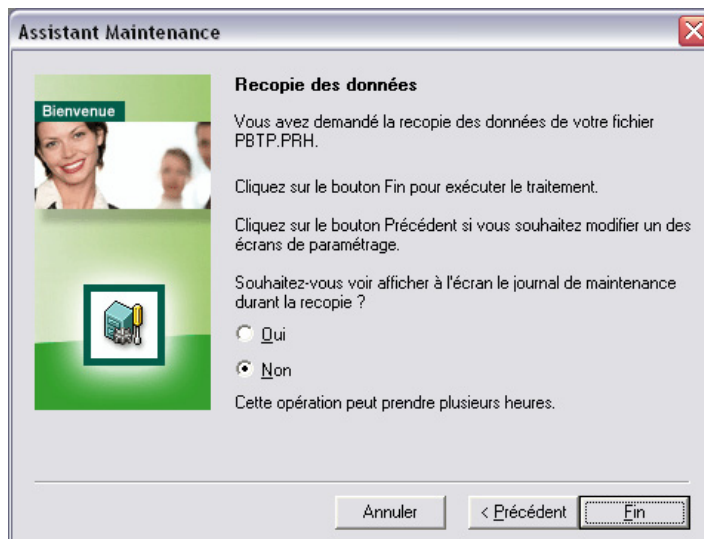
Assistant Maintenance

Bienvenue

Recopie des données

Vous avez demandé la recopie des données de votre fichier PBTP.PRH.

Cliquez sur le bouton Fin pour exécuter le traitement.

Cliquez sur le bouton Précédent si vous souhaitez modifier un des écrans de paramétrage.

Souhaitez-vous voir afficher à l'écran le journal de maintenance durant la recopie ?

Oui

Non

Cette opération peut prendre plusieurs heures.

Annuler

< Précédent

Fin